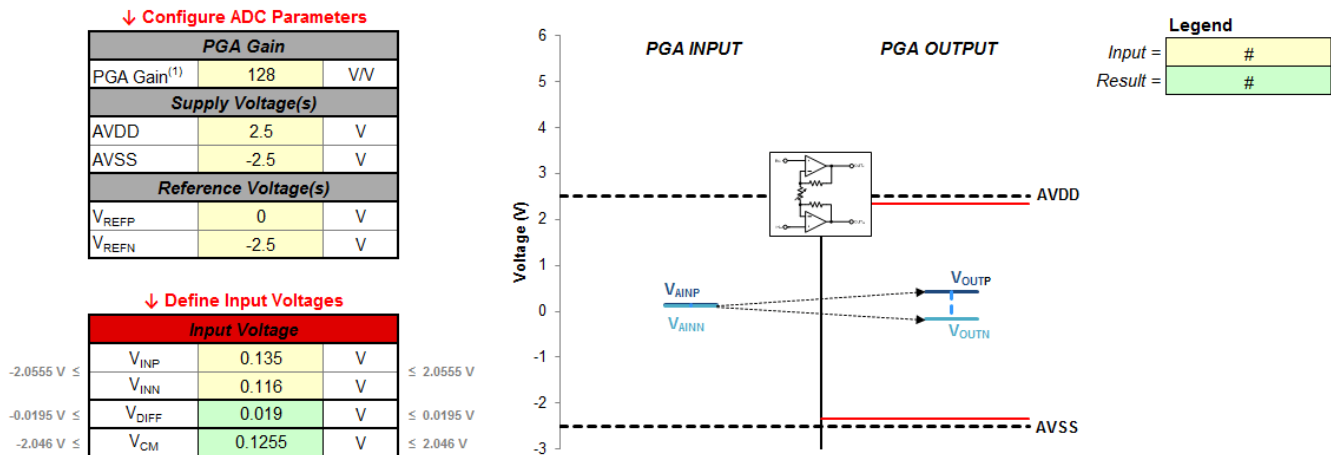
↓ Configure ADC Parameters

| PGA Gain | | |
|---|---|---|
| PGA Gain$^{(1)}$ | 128 | V/V |
| **Supply Voltage(s)** | | |
| AVDD | 2.5 | V |
| AVSS | -2.5 | V |
| **Reference Voltage(s)** | | |
| $V_{REFP}$ | 0 | V |
| $V_{REFN}$ | -2.5 | V |

↓ Define Input Voltages

| | Input Voltage | | | |
|---|---|---|---|---|
| -2.0555 V ≤ | $V_{INP}$ | 0.135 | V | ≤ 2.0555 V |
| | $V_{INN}$ | 0.116 | V | |
| -0.0195 V ≤ | $V_{DIFF}$ | 0.019 | V | ≤ 0.0195 V |
| -2.046 V ≤ | $V_{CM}$ | 0.1255 | V | ≤ 2.046 V |

6
5
4
3
2
1
0
-1
-2
-3
Voltage (V)
PGA INPUT
PGA OUTPUT
AVDD
AVSS
$V_{AINP}$
$V_{AINN}$
$V_{OUTP}$
$V_{OUTN}$

Legend
Input = #
Result = #